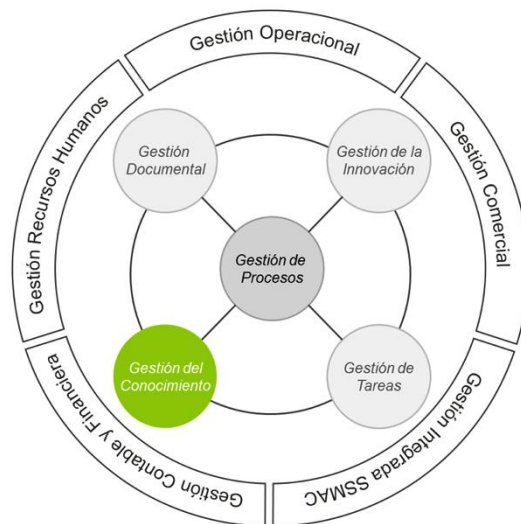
Gestión Operacional

Gestión Comercial

Gestión Integrada SSMAC

Gestión Contable y Financiera

Gestión Recursos Humanos

Gestión Documental

Gestión de la Innovación

Gestión de Procesos

Gestión del Conocimiento

Gestión de Tareas